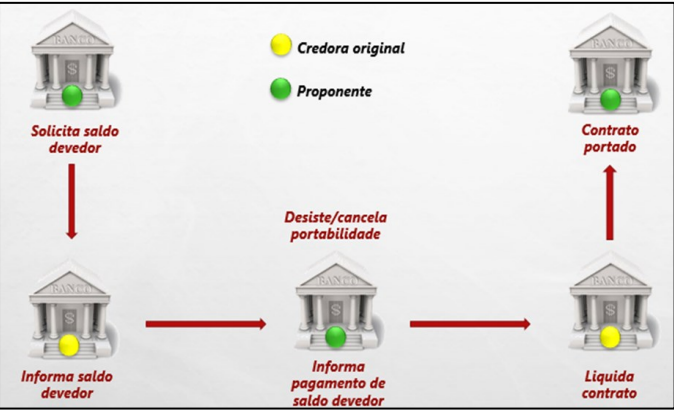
BANCO

Credora original

Proponente

BANCO

Solicita saldo devedor

Contrato portado

Desiste/cancela portabilidade

BANCO

BANCO

BANCO

Informa saldo devedor

Informa pagamento de saldo devedor

Liquida contrato